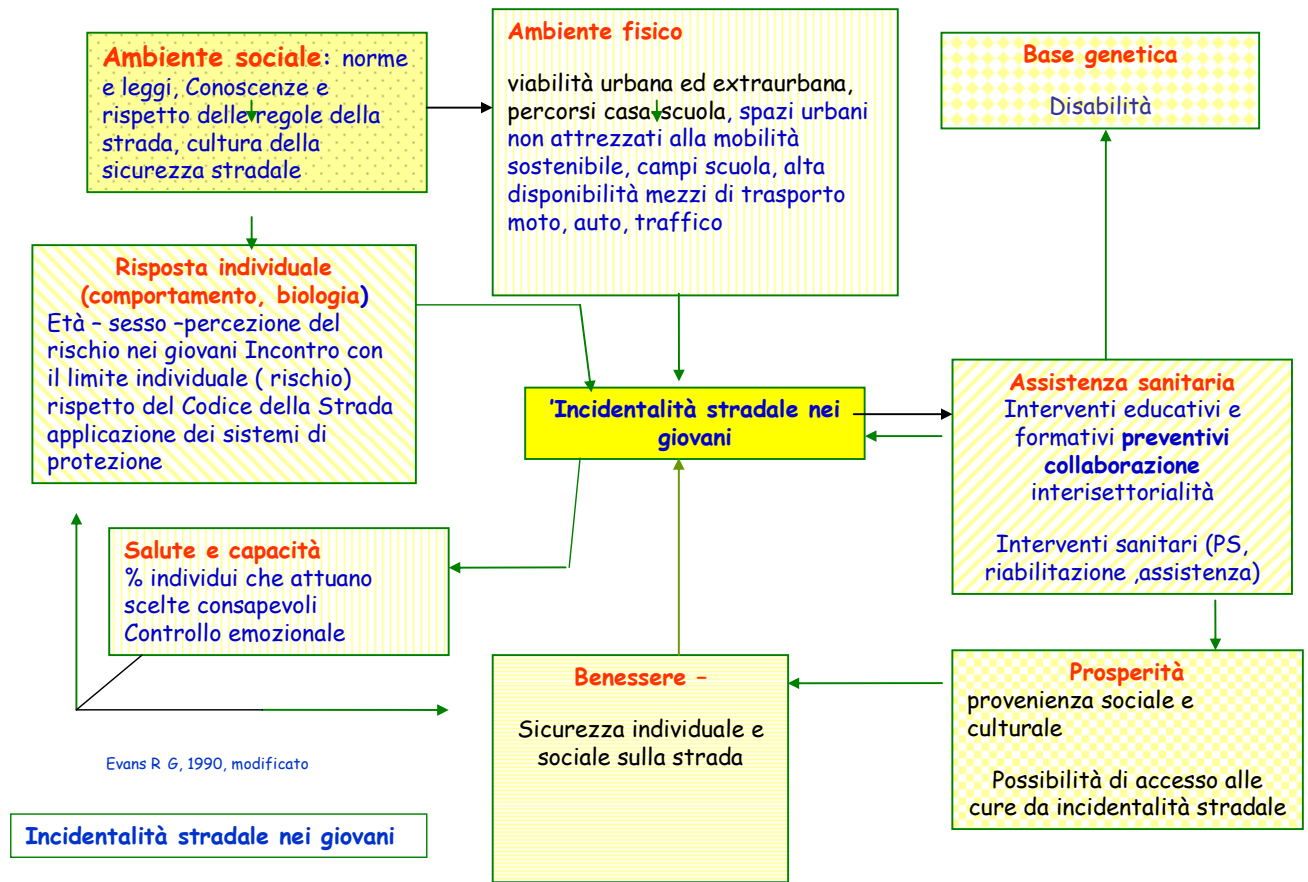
Ambiente sociale: norme e leggi, Conoscenze e rispetto delle regole della strada, cultura della sicurezza stradale

Ambiente fisico

viabilità urbana ed extraurbana, percorsi casa scuola, spazi urbani non attrezzati alla mobilità sostenibile, campi scuola, alta disponibilità mezzi di trasporto moto, auto, traffico

Base genetica

Disabilità

Risposta individuale (comportamento, biologia)
Età – sesso –percezione del rischio nei giovani Incontro con il limite individuale ( rischio) rispetto del Codice della Strada applicazione dei sistemi di protezione

'Incidentalità stradale nei giovani

Assistenza sanitaria
Interventi educativi e formativi preventivi collaborazione interisettorialità

Interventi sanitari (PS, riabilitazione ,assistenza)

Salute e capacità
% individui che attuano scelte consapevoli
Controllo emozionale

Benessere –

Sicurezza individuale e sociale sulla strada

Prosperità
provenienza sociale e culturale

Possibilità di accesso alle cure da incidentalità stradale

Evans R G, 1990, modificato

Incidentalità stradale nei giovani